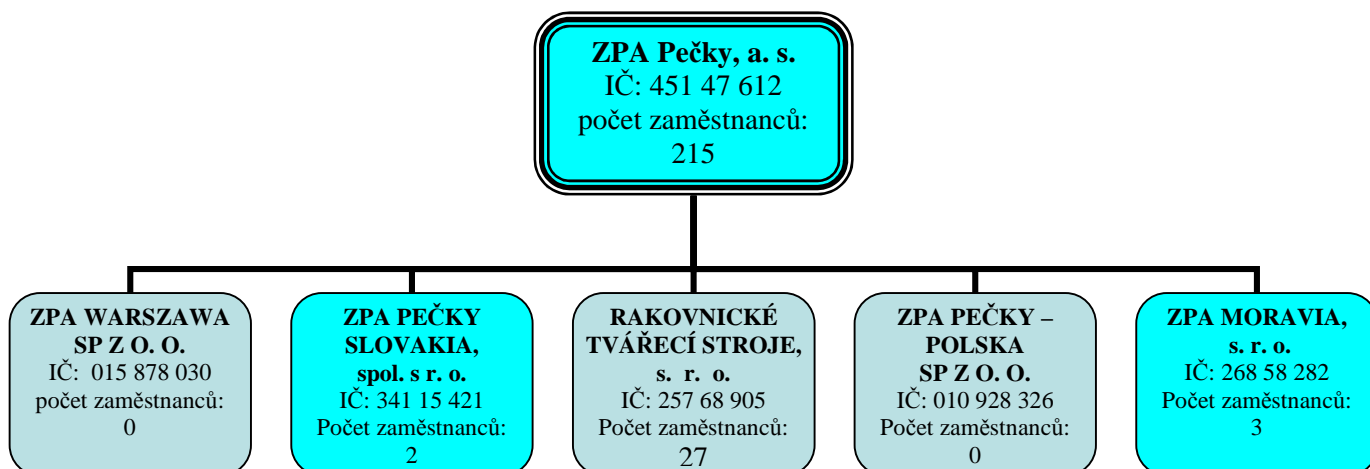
ZPA Pečky, a. s.
IČ: 451 47 612
počet zaměstnanců:
215

ZPA WARSZAWA
SP Z O. O.
IČ: 015 878 030
počet zaměstnanců:
0

ZPA PEČKY
SLOVAKIA,
spol. s r. o.
IČ: 341 15 421
Počet zaměstnanců:
2

RAKOVNICKÉ
TVÁŘECÍ STROJE,
s. r. o.
IČ: 257 68 905
Počet zaměstnanců:
27

ZPA PEČKY –
POLSKA
SP Z O. O.
IČ: 010 928 326
Počet zaměstnanců:
0

ZPA MORAVIA,
s. r. o.
IČ: 268 58 282
Počet zaměstnanců:
3